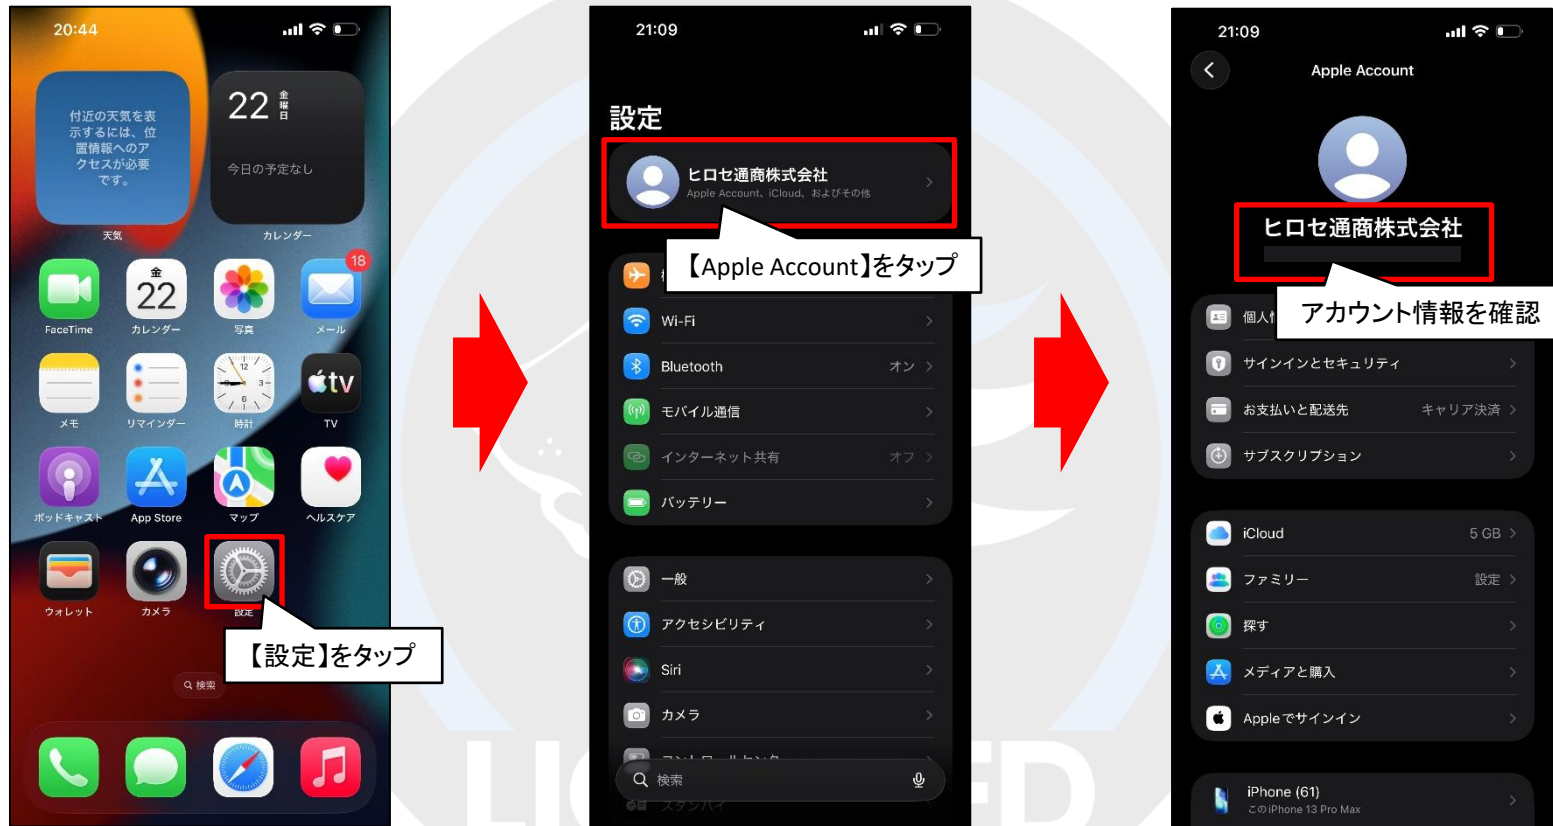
20:44

付近の天気を表示するには、位置情報へのアクセスが必要です。
天気

22 金曜日
今日の予定なし
カレンダー

FaceTime
金 22
カレンダー
写真
18
メール
メモ
リマインダー
時計
tv
TV
ポッドキャスト
App Store
マップ
ヘルスケア
ウォレット
カメラ
設定

【設定】をタップ

検索

21:09

設定

ヒロセ通商株式会社
Apple Account、iCloud、およびその他

【Apple Account】をタップ

Wi-Fi
Bluetooth オン
モバイル通信
インターネット共有 オフ
バッテリー

一般
アクセシビリティ
Siri
カメラ
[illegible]
検索

21:09

Apple Account

ヒロセ通商株式会社

アカウント情報を確認

個人情
サインインとセキュリティ
お支払いと配送先 キャリア決済
サブスクリプション

iCloud 5 GB
ファミリー 設定
探す
メディアと購入
Appleでサインイン

iPhone (61)
このiPhone 13 Pro Max